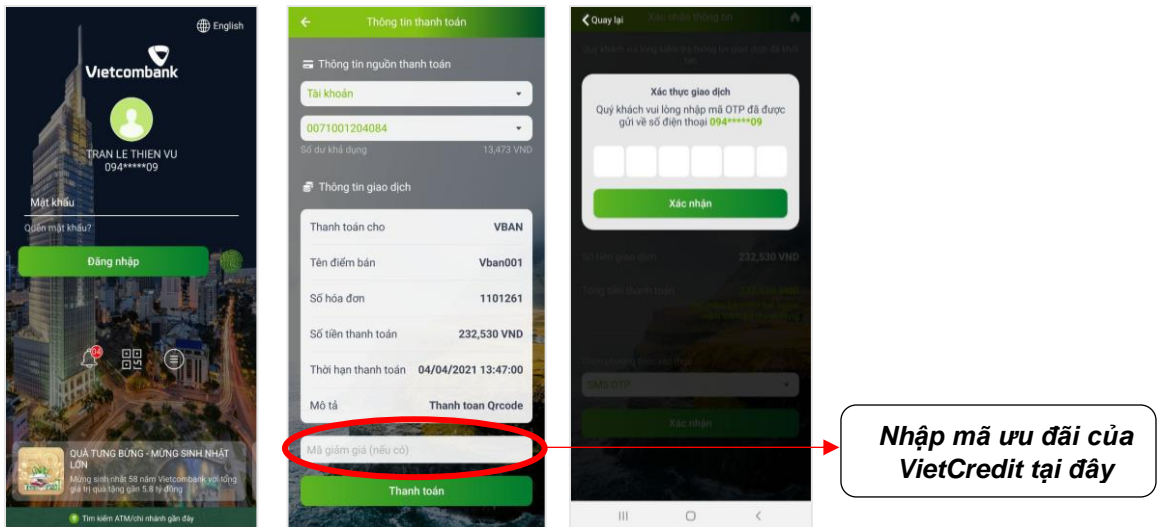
English

Vietcombank

TRAN LE THIEN VU
094*****09

Mật khẩu

Quên mật khẩu?

Đăng nhập

04

QUÀ TƯNG BỪNG - MỪNG SINH NHẬT LỚN

Mừng sinh nhật 58 năm Vietcombank với tổng giá trị quà tặng gần 5.8 tỷ đồng

Tìm kiếm ATM/chi nhánh gần đây

Thông tin thanh toán

Thông tin nguồn thanh toán

Tài khoản

0071001204084

Số dư khả dụng 13,473 VND

Thông tin giao dịch

| | |
|---|---|
| Thanh toán cho | VBAN |
| Tên điểm bán | Vban001 |
| Số hóa đơn | 1101261 |
| Số tiền thanh toán | 232,530 VND |
| Thời hạn thanh toán | 04/04/2021 13:47:00 |
| Mô tả | Thanh toan Qrcode |

Mã giảm giá (nếu có)

Thanh toán

Quay lại Xác nhận thông tin

Xác thực giao dịch

Quý khách vui lòng nhập mã OTP đã được gửi về số điện thoại 094*****09

Xác nhận

Số tiền giao dịch 232,530 VND

Tổng tiền thanh toán

SMS OTP

Xác nhận

Nhập mã ưu đãi của VietCredit tại đây